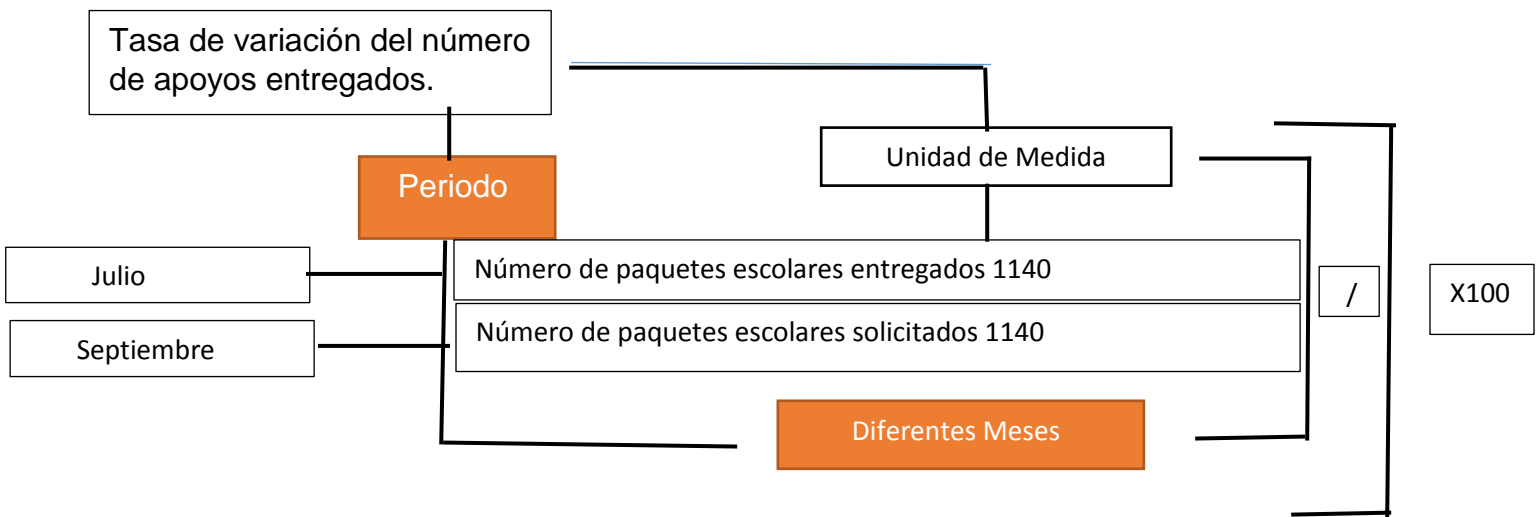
Tasa de variación del número de apoyos entregados.

Periodo

Unidad de Medida

Julio

Número de paquetes escolares entregados 1140

Septiembre

Número de paquetes escolares solicitados 1140

/

X100

Diferentes Meses